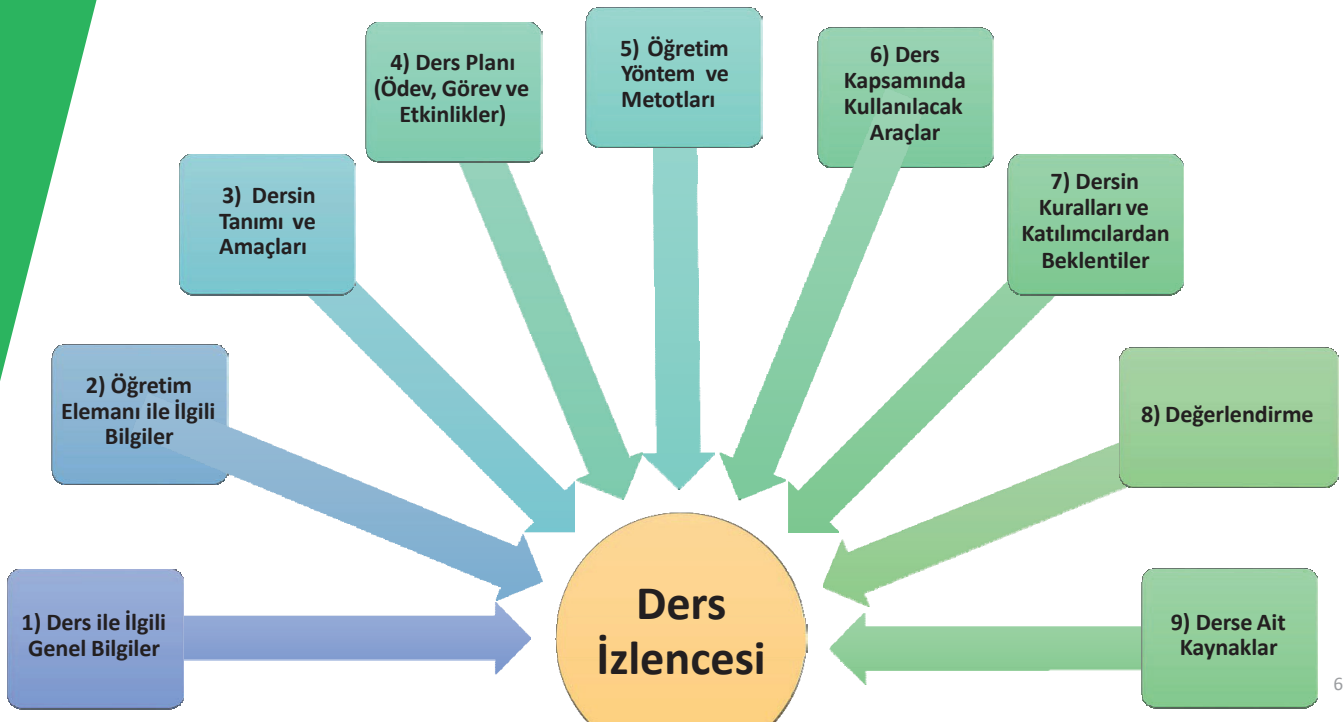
1) Ders ile İlgili Genel Bilgiler

2) Öğretim Elemanı ile İlgili Bilgiler

3) Dersin Tanımı ve Amaçları

4) Ders Planı (Ödev, Görev ve Etkinlikler)

5) Öğretim Yöntem ve Metotları

6) Ders Kapsamında Kullanılacak Araçlar

7) Dersin Kuralları ve Katılımcılardan Beklentiler

8) Değerlendirme

9) Derse Ait Kaynaklar

Ders İzlencesi

6